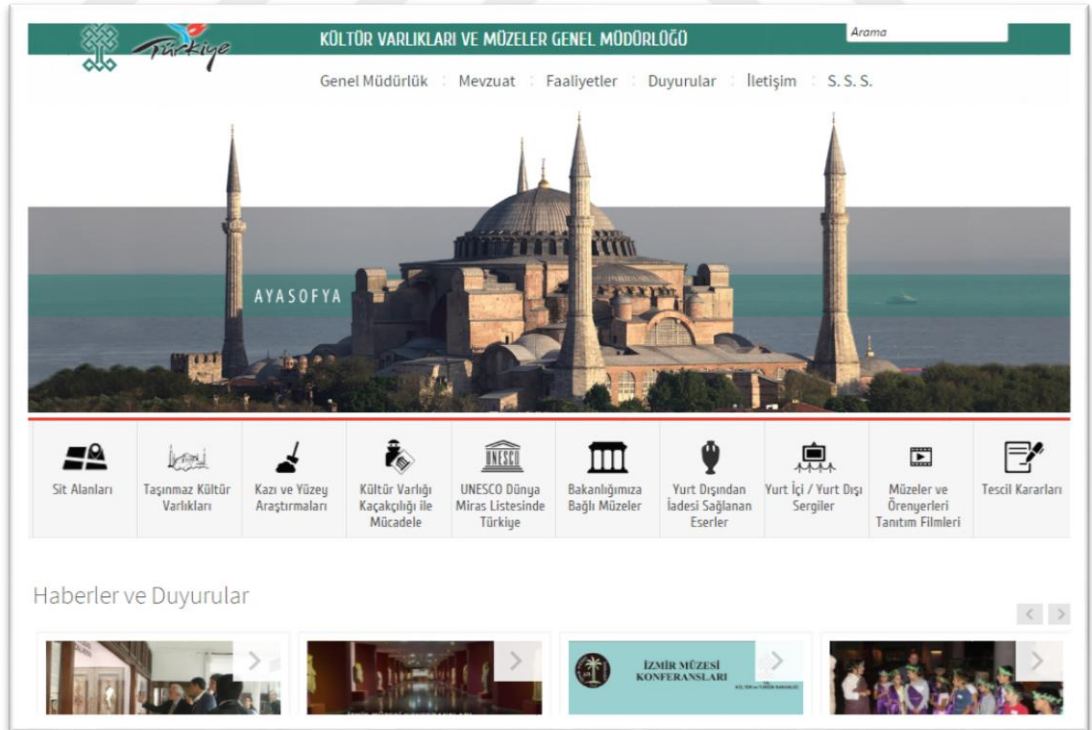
Türkiye

KÜLTÜR VARLIKLARI VE MÜZELER GENEL MÜDÜRLÜĞÜ

Arama

Genel Müdürlük | Mevzuat | Faaliyetler | Duyurular | İletişim | S. S. S.

AYASOFYA

Sit Alanları

Taşınmaz Kültür Varlıkları

Kazı ve Yüzey Araştırmaları

Kültür Varlığı Kaçakçılığı ile Mücadele

UNESCO

UNESCO Dünya Miras Listesinde Türkiye

Bakanlığımıza Bağlı Müzeler

Yurt Dışından İadesi Sağlanan Eserler

Yurt İçi / Yurt Dışı Sergiler

Müzeler ve Örenyerleri Tanıtım Filmleri

Tescil Kararları

Haberler ve Duyurular

İZMİR MÜZESİ KONFERANSLARI

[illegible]